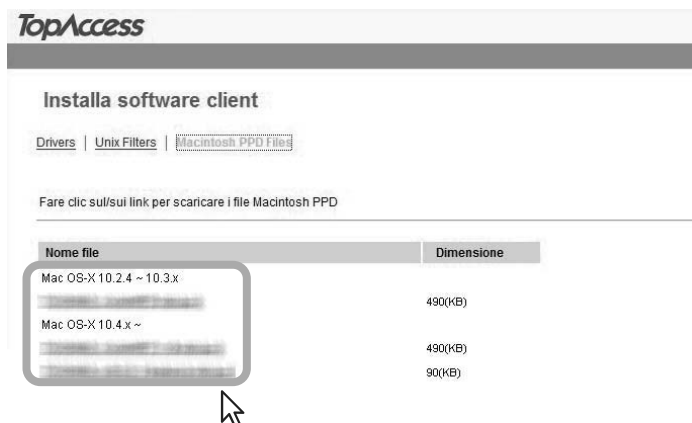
TopAccess

Installa software client

Drivers | Unix Filters | Macintosh PPD Files

Fare clic sul/sui link per scaricare i file Macintosh PPD

| Nome file | Dimensione |
|---|---|
| Mac OS-X 10.2.4 ~ 10.3.x | |
| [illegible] | 490(KB) |
| Mac OS-X 10.4.x ~ | |
| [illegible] | 490(KB) |
| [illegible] | 90(KB) |